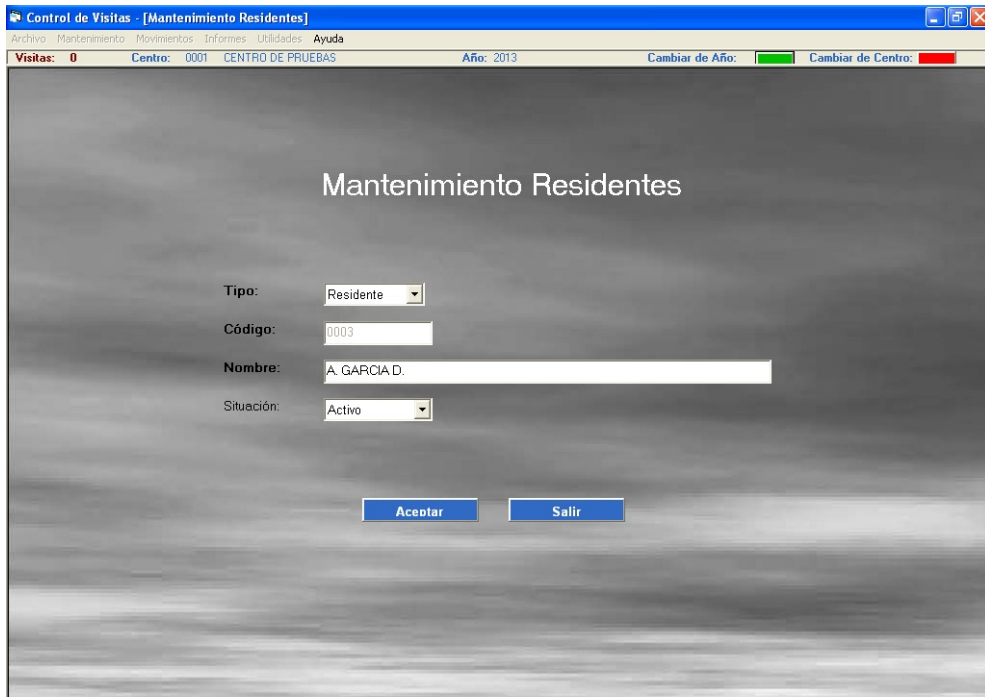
Control de Visitas - [Mantenimiento Residentes]

Archivo Mantenimiento Movimientos Informes Utilidades Ayuda

Visitas: 0 Centro: 0001 CENTRO DE PRUEBAS Año: 2013 Cambiar de Año: Cambiar de Centro:

Mantenimiento Residentes

Tipo: Residente

Código: 0003

Nombre: A. GARCIA D.

Situación: Activo

Aceptar Salir